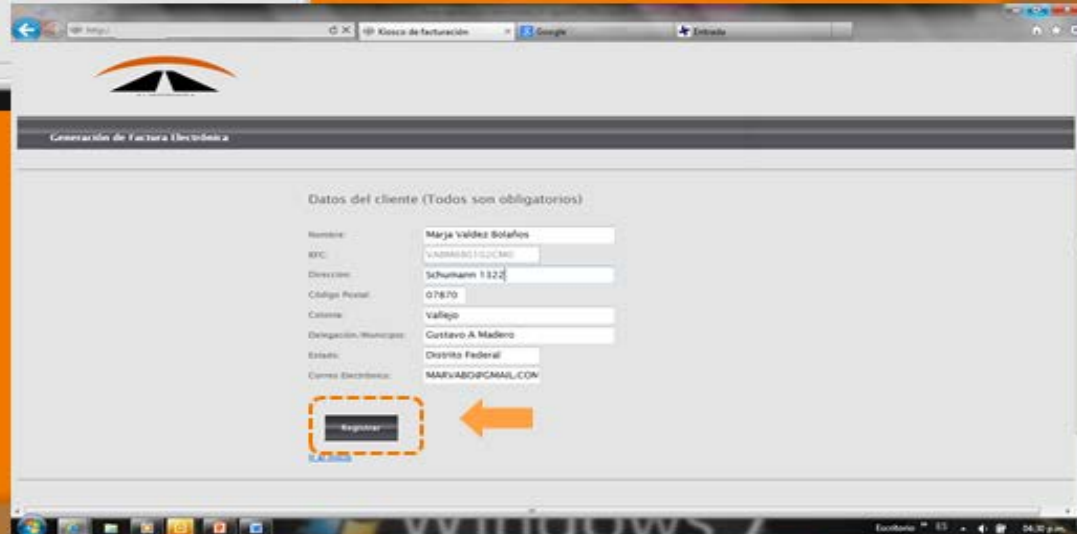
http://
Kiosco de facturación
Google
Entrada

Generación de Factura Electrónica

Datos del cliente (Todos son obligatorios)

Nombre: Marja Valdez Bolaños
RFC: VABM680102CM0
Dirección: Schumann 1322
Código Postal: 07870
Colonia: Vallejo
Delegación/Municipio: Gustavo A Madero
Estado: Distrito Federal
Correo Electrónico: MARVABO@GMAIL.COM

Registrar

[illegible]

Windows 7

Escritorio ES 04:30 p.m.